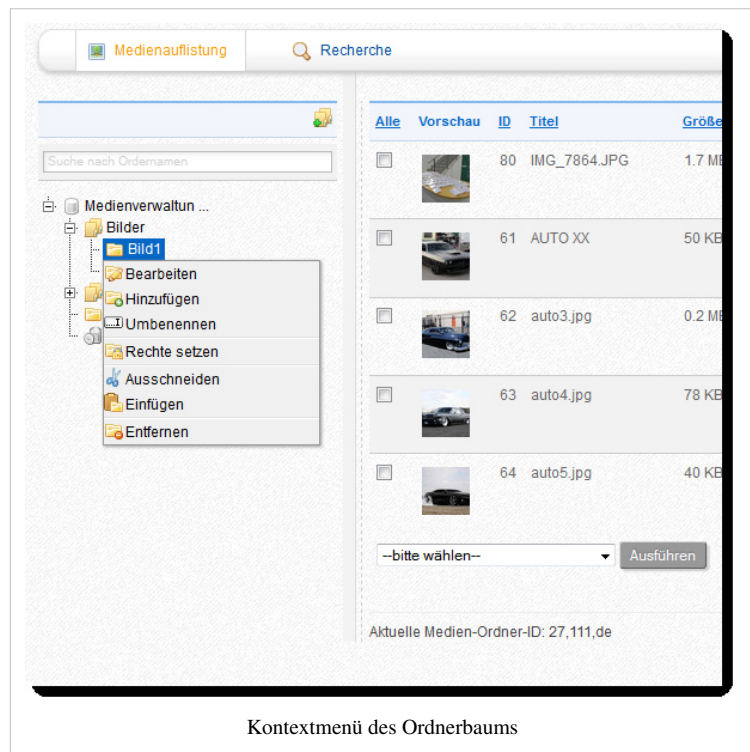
Medienauflistung
Recherche

Suche nach Ordnernamen

Medienverwaltun ...
Bilder
Bild1
Bearbeiten
Hinzufügen
Umbenennen
Rechte setzen
Ausschneiden
Einfügen
Entfernen

| Alle | Vorschau | ID | Titel | Größe |
|---|---|---|---|---|
| | | 80 | IMG_7864.JPG | 1.7 MB |
| | | 61 | AUTO XX | 50 KB |
| | | 62 | auto3.jpg | 0.2 MB |
| | | 63 | auto4.jpg | 78 KB |
| | | 64 | auto5.jpg | 40 KB |

--bitte wählen--
Ausführen

Aktuelle Medien-Ordner-ID: 27,111,de

Kontextmenü des Ordnerbaums